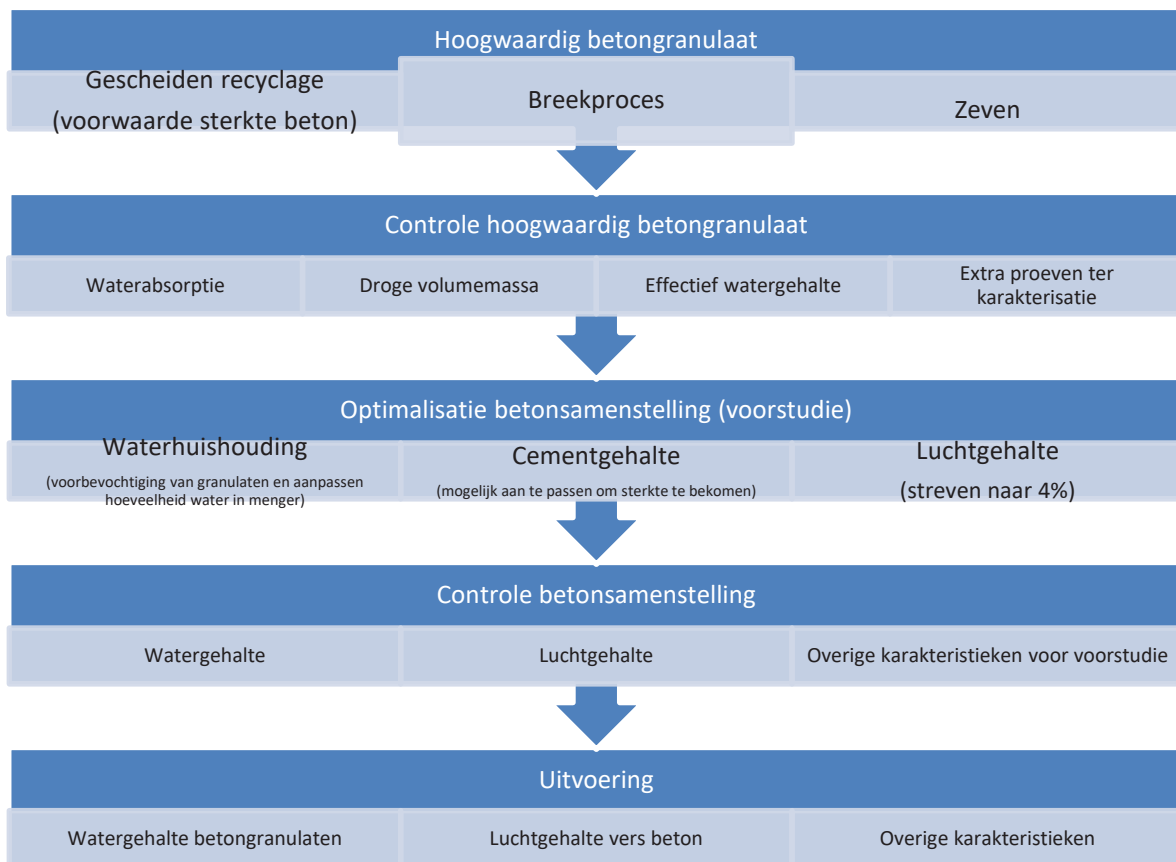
Hoogwaardig betongranulaat

Gescheiden recyclage (voorwaarde sterkte beton)

Breekproces

Zeven

Controle hoogwaardig betongranulaat

Waterabsorptie

Droge volumemassa

Effectief watergehalte

Extra proeven ter karakterisatie

Optimalisatie betonsamenstelling (voorstudie)

Waterhuishouding
(voorbevochtiging van granulaten en aanpassen hoeveelheid water in menger)

Cementgehalte
(mogelijk aan te passen om sterkte te bekomen)

Luchtgehalte
(streven naar 4%)

Controle betonsamenstelling

Watergehalte

Luchtgehalte

Overige karakteristieken voor voorstudie

Uitvoering

Watergehalte betongranulaten

Luchtgehalte vers beton

Overige karakteristieken